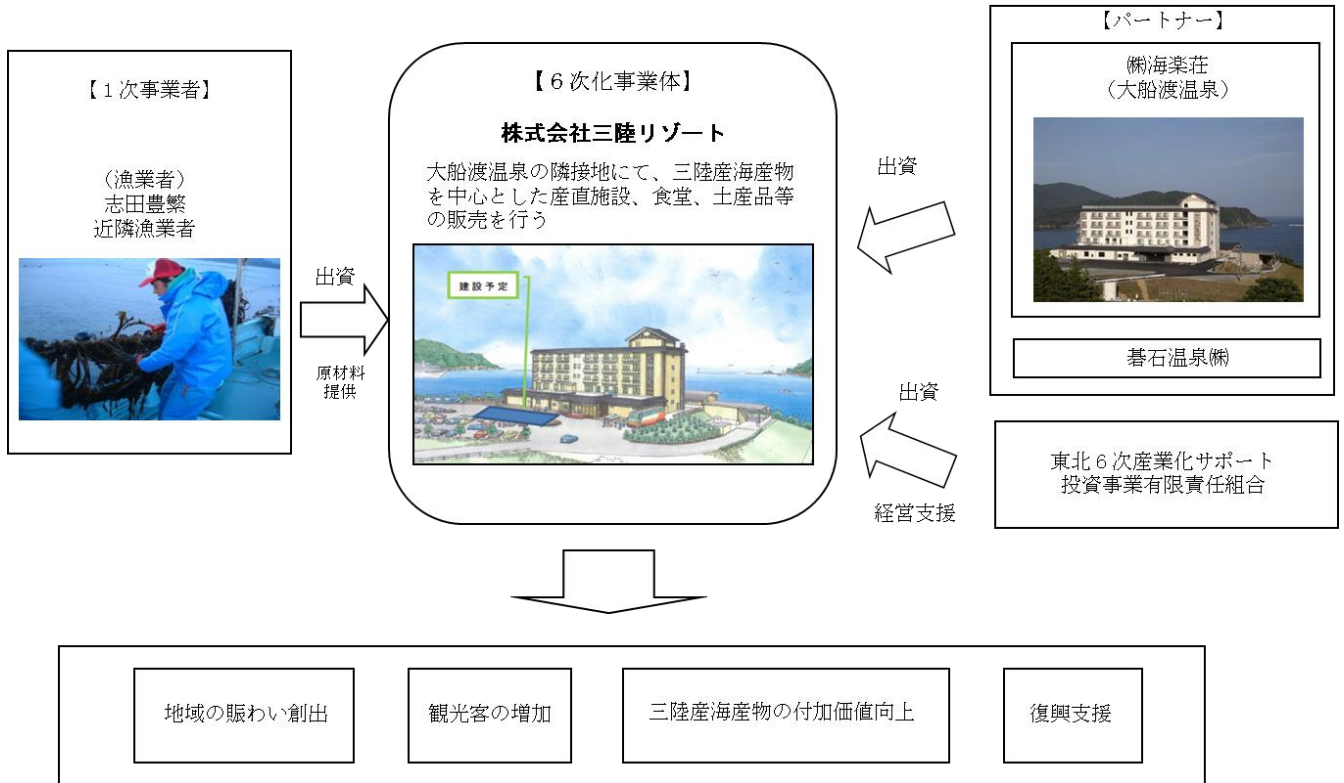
【1次事業者】

（漁業者）
志田豊繁
近隣漁業者

出資

原材料
提供

【6次化事業体】

株式会社三陸リゾート

大船渡温泉の隣接地にて、三陸産海産物を中心とした産直施設、食堂、土産品等の販売を行う

建設予定

出資

【パートナー】

㈱海楽荘
（大船渡温泉）

碁石温泉㈱

出資

東北6次産業化サポート
投資事業有限責任組合

経営支援

地域の賑わい創出

観光客の増加

三陸産海産物の付加価値向上

復興支援